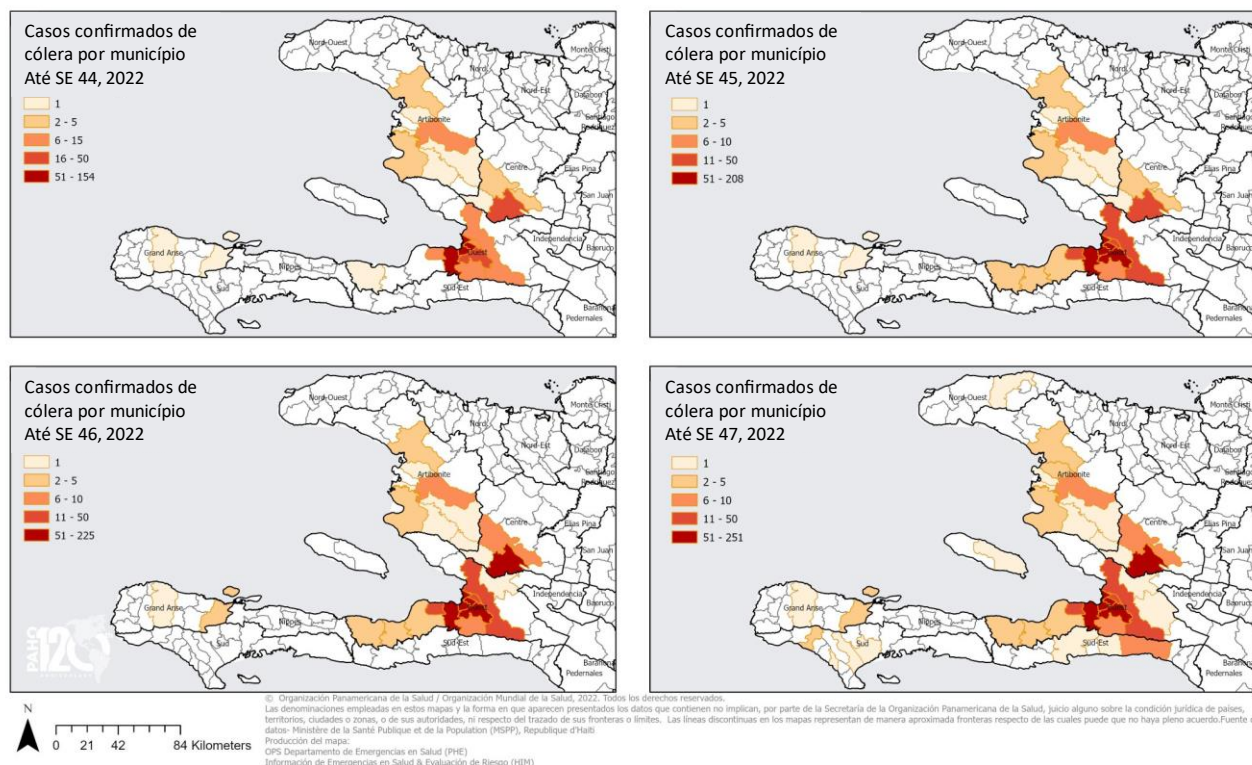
Casos confirmados de cólera por município
Até SE 44, 2022
1
2 - 5
6 - 15
16 - 50
51 - 154

Nord-Ouest
Nord
Nord-Est
Monte Cristi
Dajabon
Artibonite
Santiago Rodriguez
Centre
Elias Pina
San Juan
Grand Anse
Nippes
Ouest
Independencia
Baoruco
Sud
Sud-Est
Barahona
Pedernales

Casos confirmados de cólera por município
Até SE 45, 2022
1
2 - 5
6 - 10
11 - 50
51 - 208

Nord-Ouest
Nord
Nord-Est
Monte Cristi
Dajabon
Artibonite
Santiago Rodriguez
Centre
Elias Pina
San Juan
Grand Anse
Nippes
Ouest
Independencia
Baoruco
Sud
Sud-Est
Barahona
Pedernales

Casos confirmados de cólera por município
Até SE 46, 2022
1
2 - 5
6 - 10
11 - 50
51 - 225

Nord-Ouest
Nord
Nord-Est
Monte Cristi
Dajabon
Artibonite
Santiago Rodriguez
Centre
Elias Pina
San Juan
Grand Anse
Nippes
Ouest
Independencia
Baoruco
Sud
Sud-Est
Barahona
Pedernales
PAHO 120

Casos confirmados de cólera por município
Até SE 47, 2022
1
2 - 5
6 - 10
11 - 50
51 - 251

Nord-Ouest
Nord
Nord-Est
Monte Cristi
Dajabon
Artibonite
Santiago Rodriguez
Centre
Elias Pina
San Juan
Grand Anse
Nippes
Ouest
Independencia
Baoruco
Sud
Sud-Est
Barahona
Pedernales

N
0 21 42 84 Kilometers

© Organización Panamericana de la Salud / Organización Mundial de la Salud, 2022. Todos los derechos reservados.
Las denominaciones empleadas en estos mapas y la forma en que aparecen presentados los datos que contienen no implican, por parte de la Secretaría de la Organización Panamericana de la Salud, juicio alguno sobre la condición jurídica de países, territorios, ciudades o zonas, o de sus autoridades, ni respecto del trazado de sus fronteras o límites. Las líneas discontinuas en los mapas representan de manera aproximada fronteras respecto de las cuales puede que no haya pleno acuerdo.Fuente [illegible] datos- Ministère de la Santé Publique et de la Population (MSPP), Republique d'Haiti
Producción del mapa:
OPS Departamento de Emergencias en Salud (PHE)
Información de Emergencias en Salud & Evaluación de Riesgo (HIM)